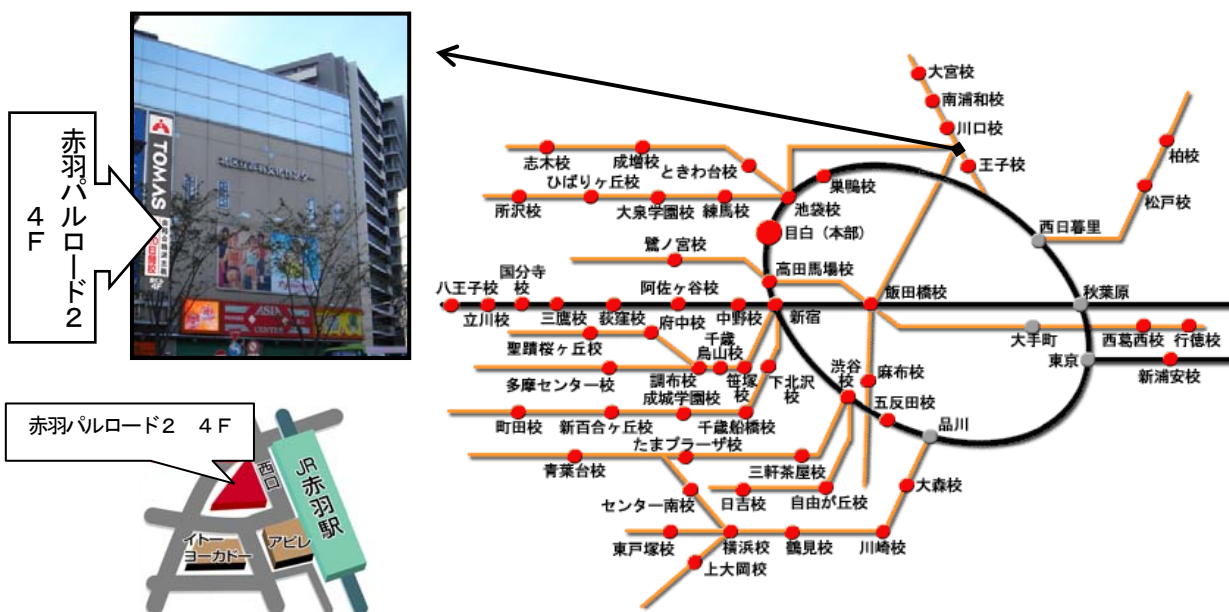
赤羽パルロード2 4F

TOMAS

ASIA CENTER

赤羽パルロード2 4F

西口

JR赤羽駅

イトーヨーカドー

アピレ

大宮校
南浦和校
川口校
王子校
柏校
松戸校
西日暮里
志木校
成増校
ときわ台校
巣鴨校
ひばりヶ丘校
所沢校
大泉学園校
練馬校
池袋校
目白（本部）
鷺ノ宮校
高田馬場校
八王子校
国分寺校
阿佐ヶ谷校
飯田橋校
秋葉原
立川校
三鷹校
荻窪校
府中校
中野校
新宿
大手町
西葛西校
行徳校
聖蹟桜ヶ丘校
千歳烏山校
東京
新浦安校
多摩センター校
調布校
笹塚校
下北沢校
渋谷校
麻布校
成城学園校
五反田校
町田校
新百合ヶ丘校
千歳船橋校
品川
たまプラーザ校
青葉台校
三軒茶屋校
大森校
センター南校
日吉校
自由が丘校
東戸塚校
横浜校
鶴見校
川崎校
上大岡校